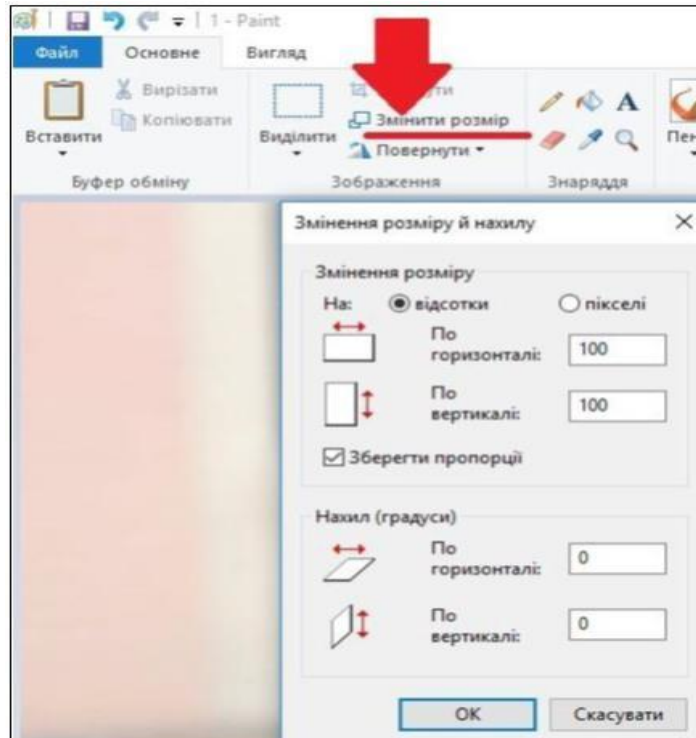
1 - Paint

Файл Основне Вигляд

Вставити Вирізати Копіювати

Буфер обміну

Виділити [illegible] Змінити розмір Повернути

Зображення

Знаряддя

Пен

Змінення розміру й нахилу

Змінення розміру

На: відсотки пікселі

По горизонталі: 100

По вертикалі: 100

Зберегти пропорції

Нахил (градуси)

По горизонталі: 0

По вертикалі: 0

OK Скасувати